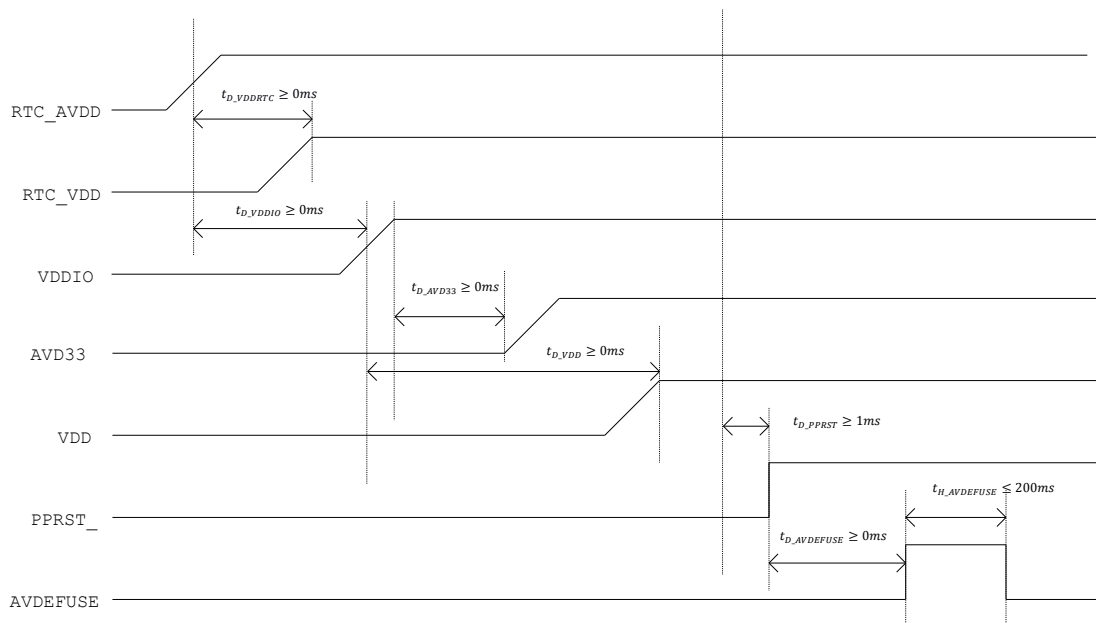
RTC_AVDD

$t_{D\_VDDRTC} \geq 0ms$

RTC_VDD

$t_{D\_VDDIO} \geq 0ms$

VDDIO

$t_{D\_AVD33} \geq 0ms$

AVD33

$t_{D\_VDD} \geq 0ms$

VDD

$t_{D\_PPRST} \geq 1ms$

PPRST_

$t_{H\_AVDEFUSE} \leq 200ms$

$t_{D\_AVDEFUSE} \geq 0ms$

AVDEFUSE